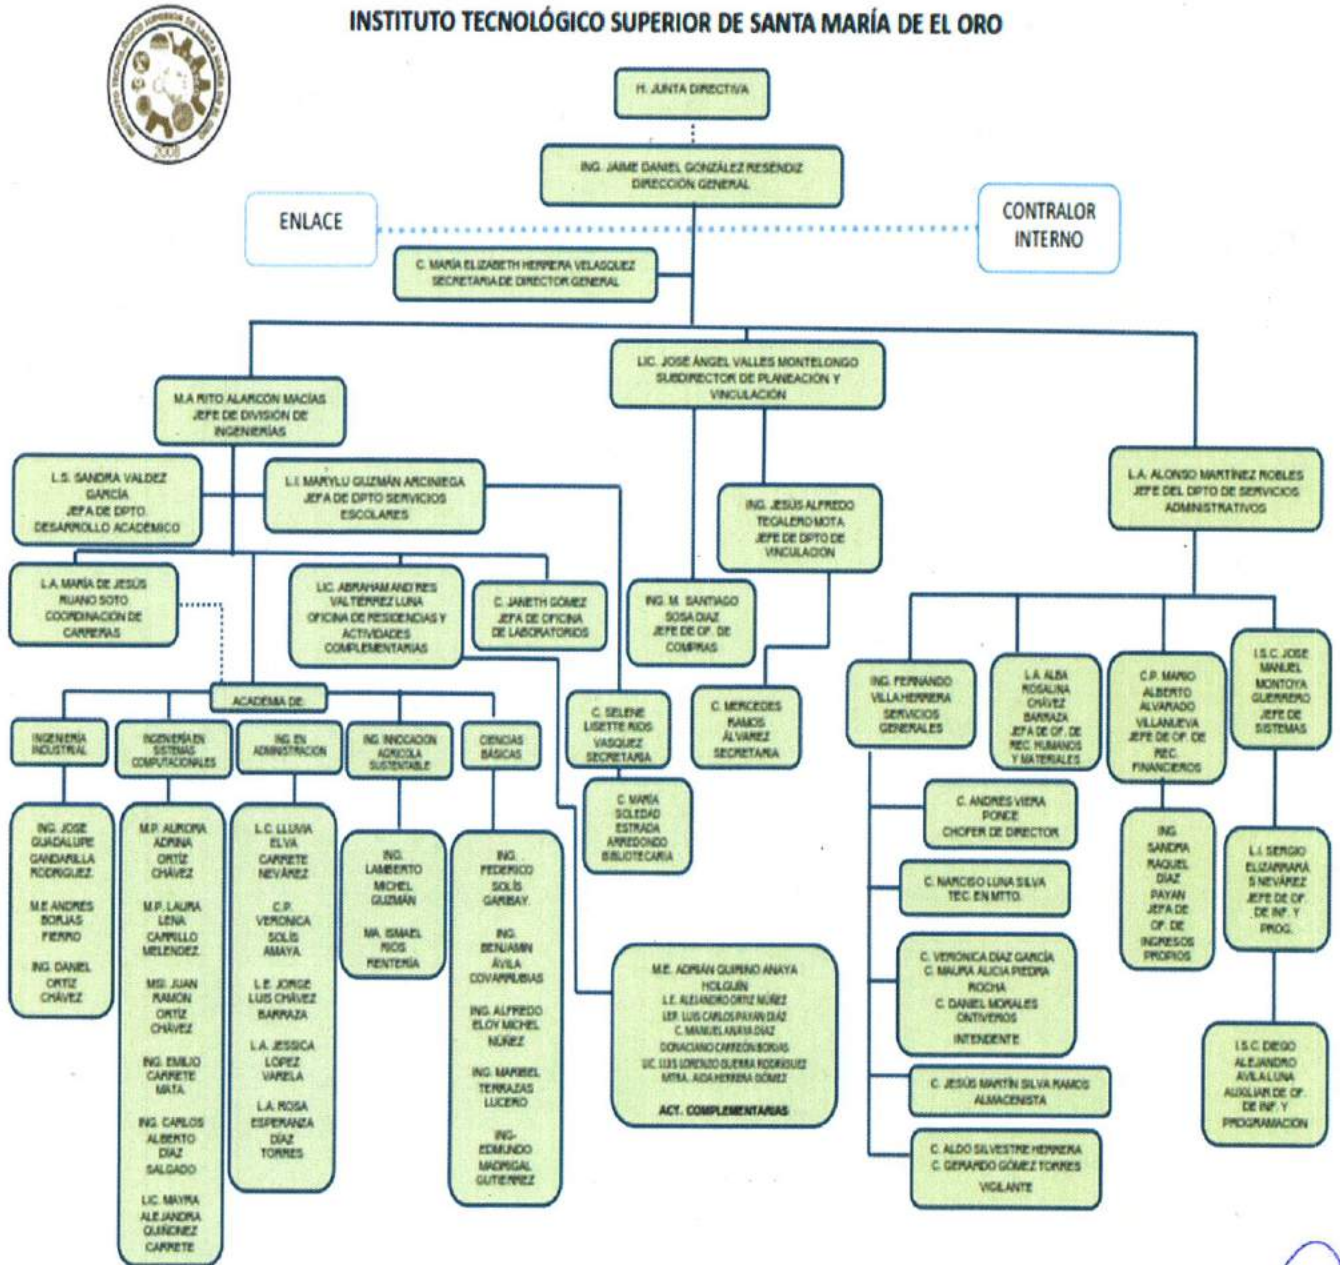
INSTITUTO TECNOLÓGICO SUPERIOR DE SANTA MARÍA DE EL ORO

2008

H. JUNTA DIRECTIVA

ING. JAIME DANIEL GONZÁLEZ RESENDIZ DIRECCIÓN GENERAL

ENLACE

CONTRALOR INTERNO

C. MARÍA ELIZABETH HERRERA VELASQUEZ SECRETARIA DE DIRECTOR GENERAL

LIC. JOSÉ ÁNGEL VALLES MONTELONGO SUBDIRECTOR DE PLANEACION Y VINCULACIÓN

M.A RITO ALARCÓN MACÍAS JEFE DE DIVISIÓN DE INGENIERÍAS

L.S. SANDRA VALDEZ GARCÍA JEFA DE DPTO. DESARROLLO ACADÉMICO

L.I. MARYLU GUZMÁN ARCINIEGA JEFA DE DPTO SERVICIOS ESCOLARES

ING. JESÚS ALFREDO TECALERO MOTA JEFE DE DPTO DE VINCULACIÓN

L.A. ALONSO MARTÍNEZ ROBLES JEFE DEL DPTO DE SERVICIOS ADMINISTRATIVOS

L.A. MARÍA DE JESÚS RUANO SOTO COORDINACIÓN DE CARRERAS

LIC. ABRAHAM ANDRES VALTERREZ LUNA OFICINA DE RESIDENCIAS Y ACTIVIDADES COMPLEMENTARIAS

C. JANETH GÓMEZ JEFA DE OFICINA DE LABORATORIOS

ING. M. SANTIAGO SOSA DIAZ JEFE DE OF. DE COMPRAS

C. MERCEDES RAMOS ÁLVAREZ SECRETARIA

C. SELENE LISETTE RIOS VASQUEZ SECRETARIA

C. MARÍA SOLEDAD ESTRADA ARREDONDO BIBLIOTECARIA

ACADEMIA DE:

INGENIERÍA INDUSTRIAL

INGENIERÍA EN SISTEMAS COMPUTACIONALES

ING. EN ADMINISTRACIÓN

ING. INNOVACIÓN AGRÍCOLA SUSTENTABLE

CIENCIAS BÁSICAS

ING. JOSE GUADALUPE GANDARILLA RODRIGUEZ
M.E ANDRES BORJAS FIERRO
ING. DANIEL ORTIZ CHÁVEZ

M.P. AURORA ADRINA ORTIZ CHÁVEZ
M.P. LAURA LENA CARRILLO MELENDEZ
MSI. JUAN RAMÓN ORTIZ CHÁVEZ
ING. EMILIO CARRETE MATA
ING. CARLOS ALBERTO DIAZ SALGADO
LIC. MAYRA ALEJANDRA QUIÑONEZ CARRETE

L.C. LLUVIA ELVA CARRETE NEVÁREZ
C.P. VERONICA SOLIS AMAYA
L.E. JORGE LUIS CHÁVEZ BARRAZA
L.A. JESSICA LOPEZ VARELA
L.A. ROSA ESPERANZA DÍAZ TORRES

ING. LAMBERTO MICHEL GUZMÁN
MA. ISMAEL RIOS RENTERÍA

ING. FEDERICO SOLÍS GARIBAY.
ING. BENJAMIN ÁVILA COVARRUBIAS
ING. ALFREDO ELOY MICHEL NÚÑEZ
ING. MARIBEL TERRAZAS LUCERO
ING. EDMUNDO MADRIGAL GUTIERREZ

M.E. ADRIÁN QUIRINO ANAYA HOLGUÍN
L.E. ALEJANDRO ORTIZ NÚÑEZ
LEF. LUIS CARLOS PAYAN DÍAZ
C. MANUEL ANAYA DIAZ
DONACIANO CARREÓN BORJAS
LIC. LUIS LORENZO GUERRA RODRIGUEZ
MTRA. AIDA HERRERA GÓMEZ
ACT. COMPLEMENTARIAS

ING. FERNANDO VILLAHERRERA SERVICIOS GENERALES

L.A. ALBA ROSALINA CHÁVEZ BARRAZA JEFA DE OF. DE REC. HUMANOS Y MATERIALES

C.P. MARIO ALBERTO ALVARADO VILLANUEVA JEFE DE OF. DE REC. FINANCIEROS

I.S.C. JOSE MANUEL MONTOYA GUERRERO JEFE DE SISTEMAS

C. ANDRES VIERA PONCE CHOFER DE DIRECTOR

C. NARCISO LUNA SILVA TEC. EN MTTO.

C. VERONICA DIAZ GARCÍA
C. MAURA ALICIA PIEDRA ROCHA
C. DANIEL MORALES ONTIVEROS
INTENDENTE

C. JESÚS MARTÍN SILVA RAMOS ALMACENISTA

C. ALDO SILVESTRE HERRERA
C. GERARDO GÓMEZ TORRES
VIGILANTE

ING. SANDRA RAQUEL DÍAZ PAYAN JEFA DE OF. DE INGRESOS PROPIOS

L.I. SERGIO ELIZARRARÁS NEVÁREZ JEFE DE OF. DE INF. Y PROG.

I.S.C. DIEGO ALEJANDRO AVILA LUNA AUXILIAR DE OF. DE INF. Y PROGRAMACION